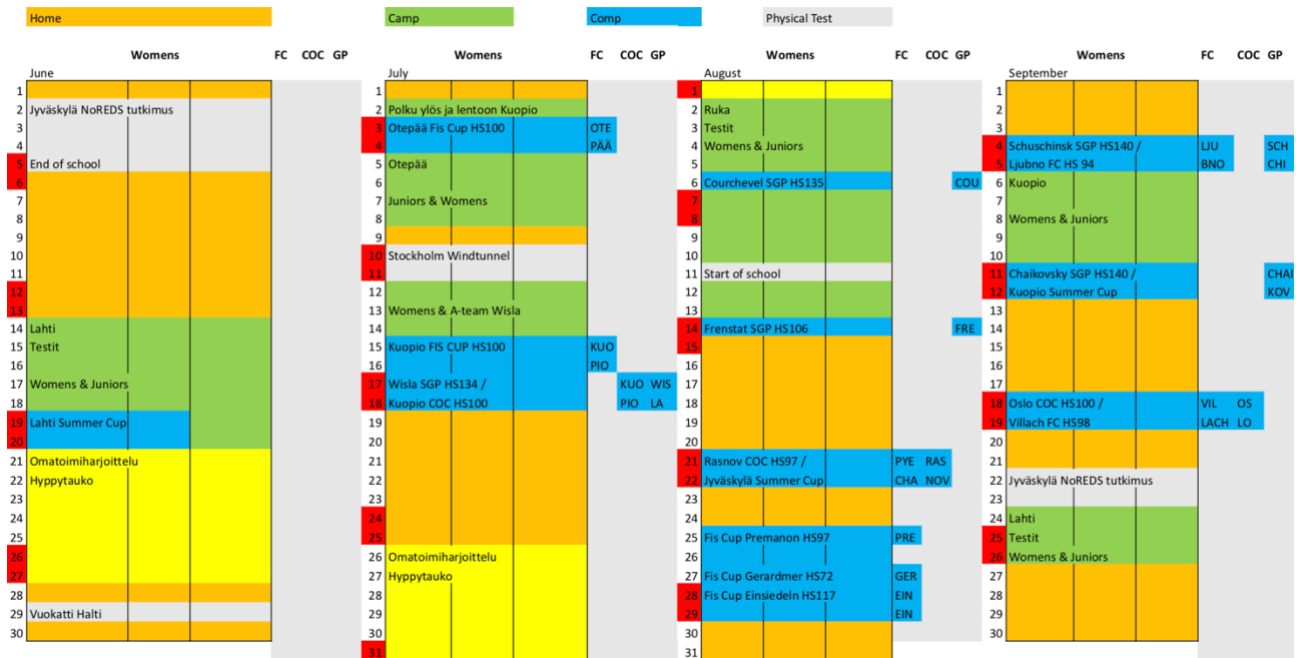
Home | Camp | Comp | Physical Test

| June | Womens | FC | COC | GP |
|---|---|---|---|---|
| 1 | | | | |
| 2 | Jyväskylä NoREDS tutkimus | | | |
| 3 | | | | |
| 4 | | | | |
| 5 | End of school | | | |
| 6 | | | | |
| 7 | | | | |
| 8 | | | | |
| 9 | | | | |
| 10 | | | | |
| 11 | | | | |
| 12 | | | | |
| 13 | | | | |
| 14 | Lahti | | | |
| 15 | Testit | | | |
| 16 | | | | |
| 17 | Womens & Juniors | | | |
| 18 | | | | |
| 19 | Lahti Summer Cup | | | |
| 20 | | | | |
| 21 | Omatoimiharjoittelu | | | |
| 22 | Hyppytauko | | | |
| 23 | | | | |
| 24 | | | | |
| 25 | | | | |
| 26 | | | | |
| 27 | | | | |
| 28 | | | | |
| 29 | Vuokatti Halti | | | |
| 30 | | | | |

| July | Womens | FC | COC | GP |
|---|---|---|---|---|
| 1 | | | | |
| 2 | Polku ylös ja lentoon Kuopio | | | |
| 3 | Otepää Fis Cup HS100 | OTE | | |
| 4 | | PÄÄ | | |
| 5 | Otepää | | | |
| 6 | | | | |
| 7 | Juniors & Womens | | | |
| 8 | | | | |
| 9 | | | | |
| 10 | Stockholm Windtunnel | | | |
| 11 | | | | |
| 12 | | | | |
| 13 | Womens & A-team Wisla | | | |
| 14 | | | | |
| 15 | Kuopio FIS CUP HS100 | KUO | | |
| 16 | | PIO | | |
| 17 | Wisla SGP HS134 / | | KUO | WIS |
| 18 | Kuopio COC HS100 | | PIO | LA |
| 19 | | | | |
| 20 | | | | |
| 21 | | | | |
| 22 | | | | |
| 23 | | | | |
| 24 | | | | |
| 25 | | | | |
| 26 | Omatoimiharjoittelu | | | |
| 27 | Hyppytauko | | | |
| 28 | | | | |
| 29 | | | | |
| 30 | | | | |
| 31 | | | | |

| August | Womens | FC | COC | GP |
|---|---|---|---|---|
| 1 | | | | |
| 2 | Ruka | | | |
| 3 | Testit | | | |
| 4 | Womens & Juniors | | | |
| 5 | | | | |
| 6 | Courchevel SGP HS135 | | | COU |
| 7 | | | | |
| 8 | | | | |
| 9 | | | | |
| 10 | | | | |
| 11 | Start of school | | | |
| 12 | | | | |
| 13 | | | | |
| 14 | Frenstat SGP HS106 | | | FRE |
| 15 | | | | |
| 16 | | | | |
| 17 | | | | |
| 18 | | | | |
| 19 | | | | |
| 20 | | | | |
| 21 | Rasnov COC HS97 / | PYE | RAS | |
| 22 | Jyväskylä Summer Cup | CHA | NOV | |
| 23 | | | | |
| 24 | | | | |
| 25 | Fis Cup Premanon HS97 | PRE | | |
| 26 | | | | |
| 27 | Fis Cup Gerardmer HS72 | GER | | |
| 28 | Fis Cup Einsiedeln HS117 | EIN | | |
| 29 | | EIN | | |
| 30 | | | | |
| 31 | | | | |

| September | Womens | FC | COC | GP |
|---|---|---|---|---|
| 1 | | | | |
| 2 | | | | |
| 3 | | | | |
| 4 | Schuschinsk SGP HS140 / | LJU | | SCH |
| 5 | Ljubno FC HS 94 | BNO | | CHI |
| 6 | Kuopio | | | |
| 7 | | | | |
| 8 | Womens & Juniors | | | |
| 9 | | | | |
| 10 | | | | |
| 11 | Chaikovsky SGP HS140 / | | | CHAI |
| 12 | Kuopio Summer Cup | | | KOV |
| 13 | | | | |
| 14 | | | | |
| 15 | | | | |
| 16 | | | | |
| 17 | | | | |
| 18 | Oslo COC HS100 / | VIL | OS | |
| 19 | Villach FC HS98 | LACH | LO | |
| 20 | | | | |
| 21 | | | | |
| 22 | Jyväskylä NoREDS tutkimus | | | |
| 23 | | | | |
| 24 | Lahti | | | |
| 25 | Testit | | | |
| 26 | Womens & Juniors | | | |
| 27 | | | | |
| 28 | | | | |
| 29 | | | | |
| 30 | | | | |